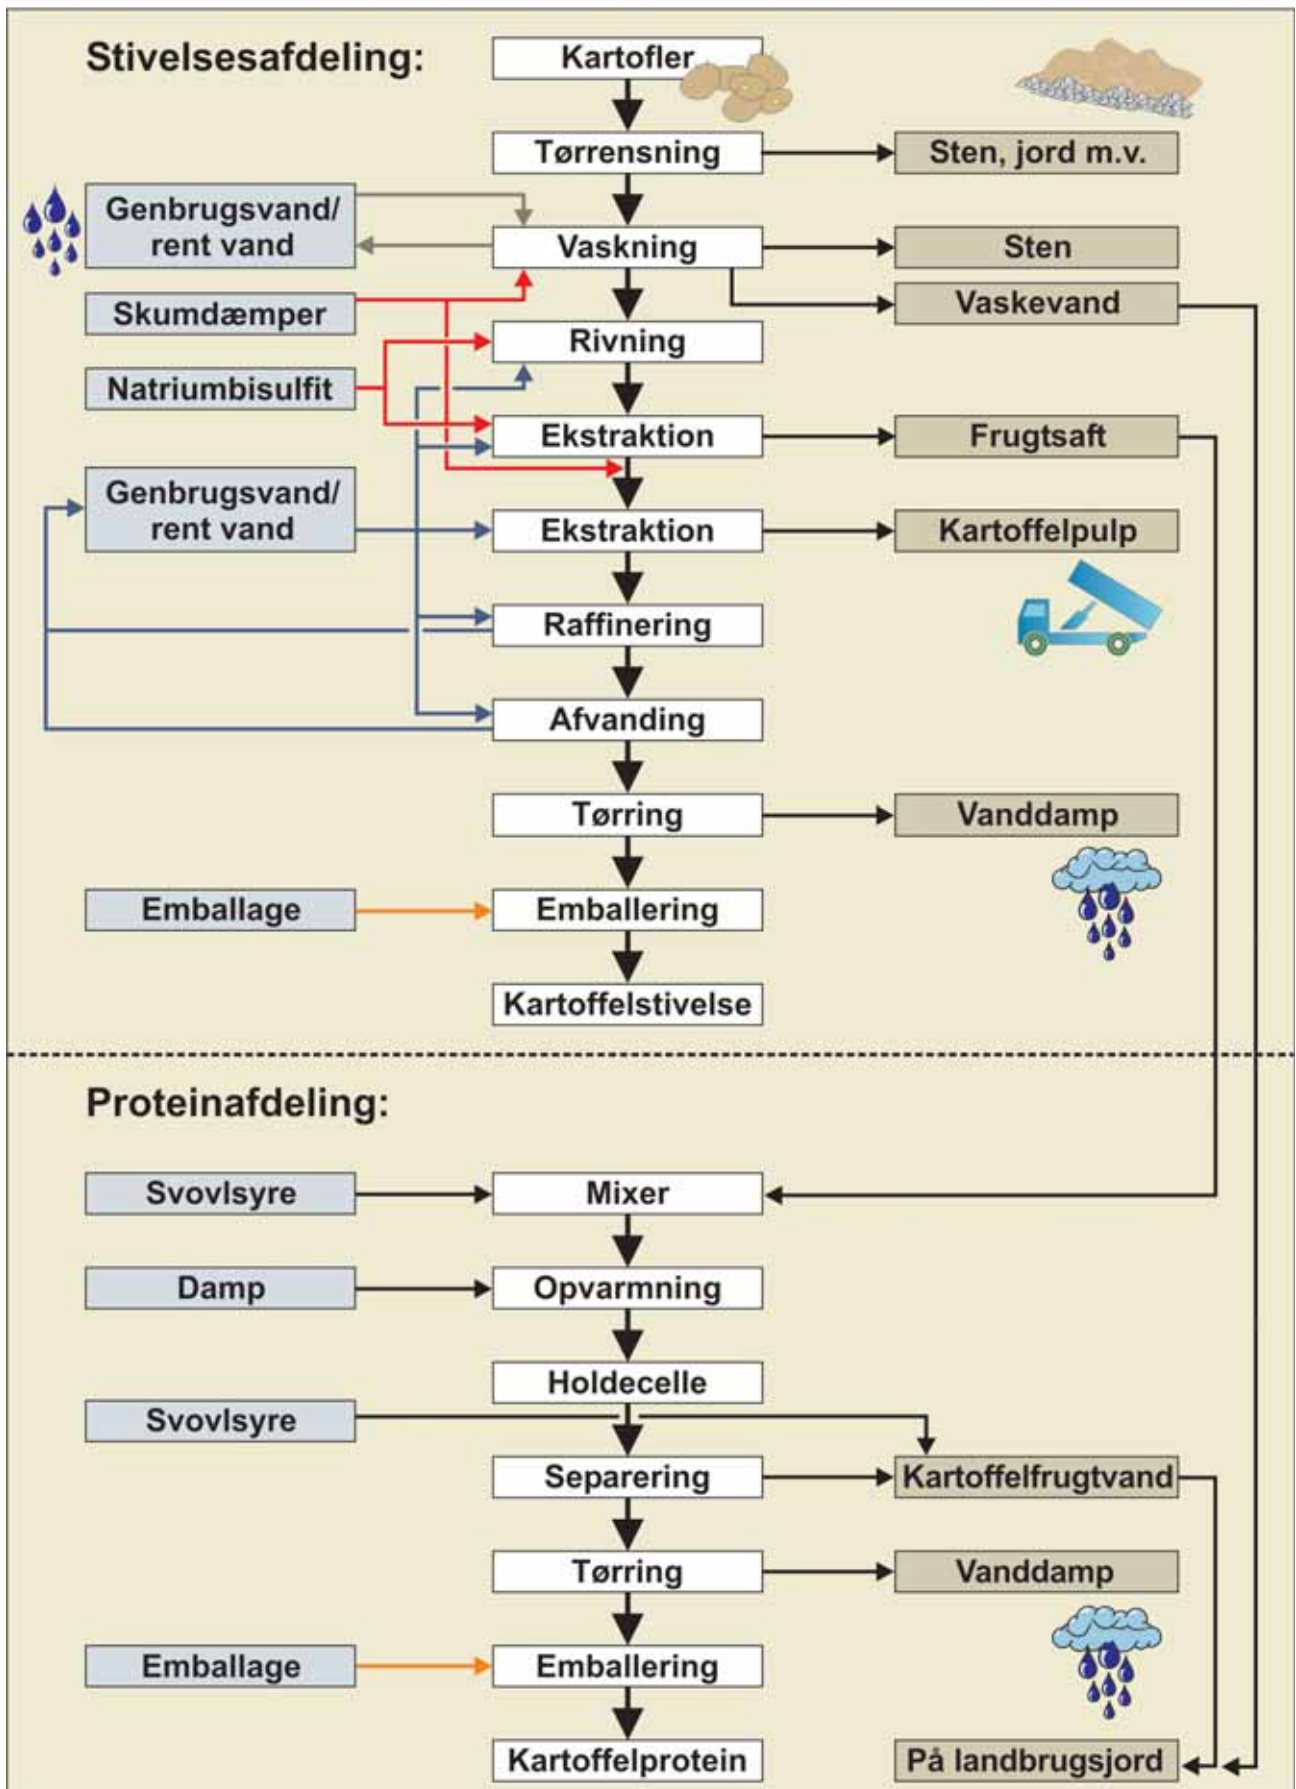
Stivelsesafdeling:

Kartofler

Tørrensning

Sten, jord m.v.

Genbrugsvand/ rent vand

Vaskning

Sten

Vaskevand

Skumdæmper

Rivning

Natriumbisulfit

Ekstraktion

Frugtsaft

Genbrugsvand/ rent vand

Ekstraktion

Kartoffelpulp

Raffinering

Afvanding

Tørring

Vanddamp

Emballage

Emballering

Kartoffelstivelse

Proteinafdeling:

Svovlsyre

Mixer

Damp

Opvarmning

Holdecelle

Svovlsyre

Separering

Kartoffelfrugtvand

Tørring

Vanddamp

Emballage

Emballering

Kartoffelprotein

På landbrugsjord